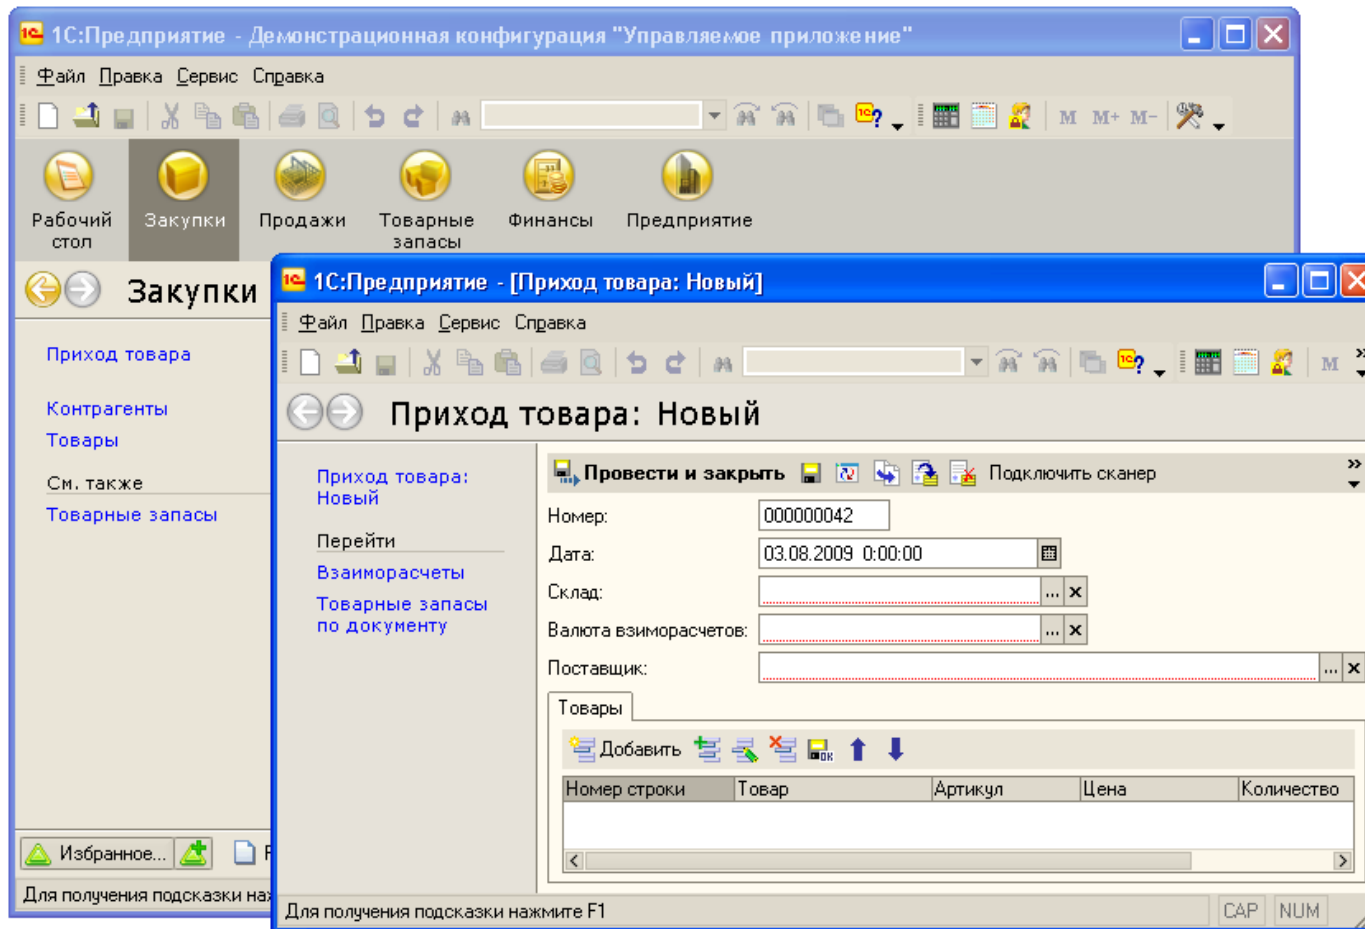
1С:Предприятие - Демонстрационная конфигурация "Управляемое приложение"

Файл Правка Сервис Справка

M M+ M-

Рабочий стол
Закупки
Продажи
Товарные запасы
Финансы
Предприятие

Закупки

Приход товара

Контрагенты
Товары

См. также
Товарные запасы

Избранное...

Для получения подсказки на

1С:Предприятие - [Приход товара: Новый]

Файл Правка Сервис Справка

M

Приход товара: Новый

Приход товара: Новый

Перейти
Взаиморасчеты
Товарные запасы по документу

Провести и закрыть
Подключить сканер

Номер: 000000042
Дата: 03.08.2009 0:00:00
Склад: ...
Валюта взиморасчетов: ...
Поставщик: ...

Товары

Добавить

| Номер строки | Товар | Артикул | Цена | Количество |
|---|---|---|---|---|
| | | | | |

Для получения подсказки нажмите F1
CAP NUM